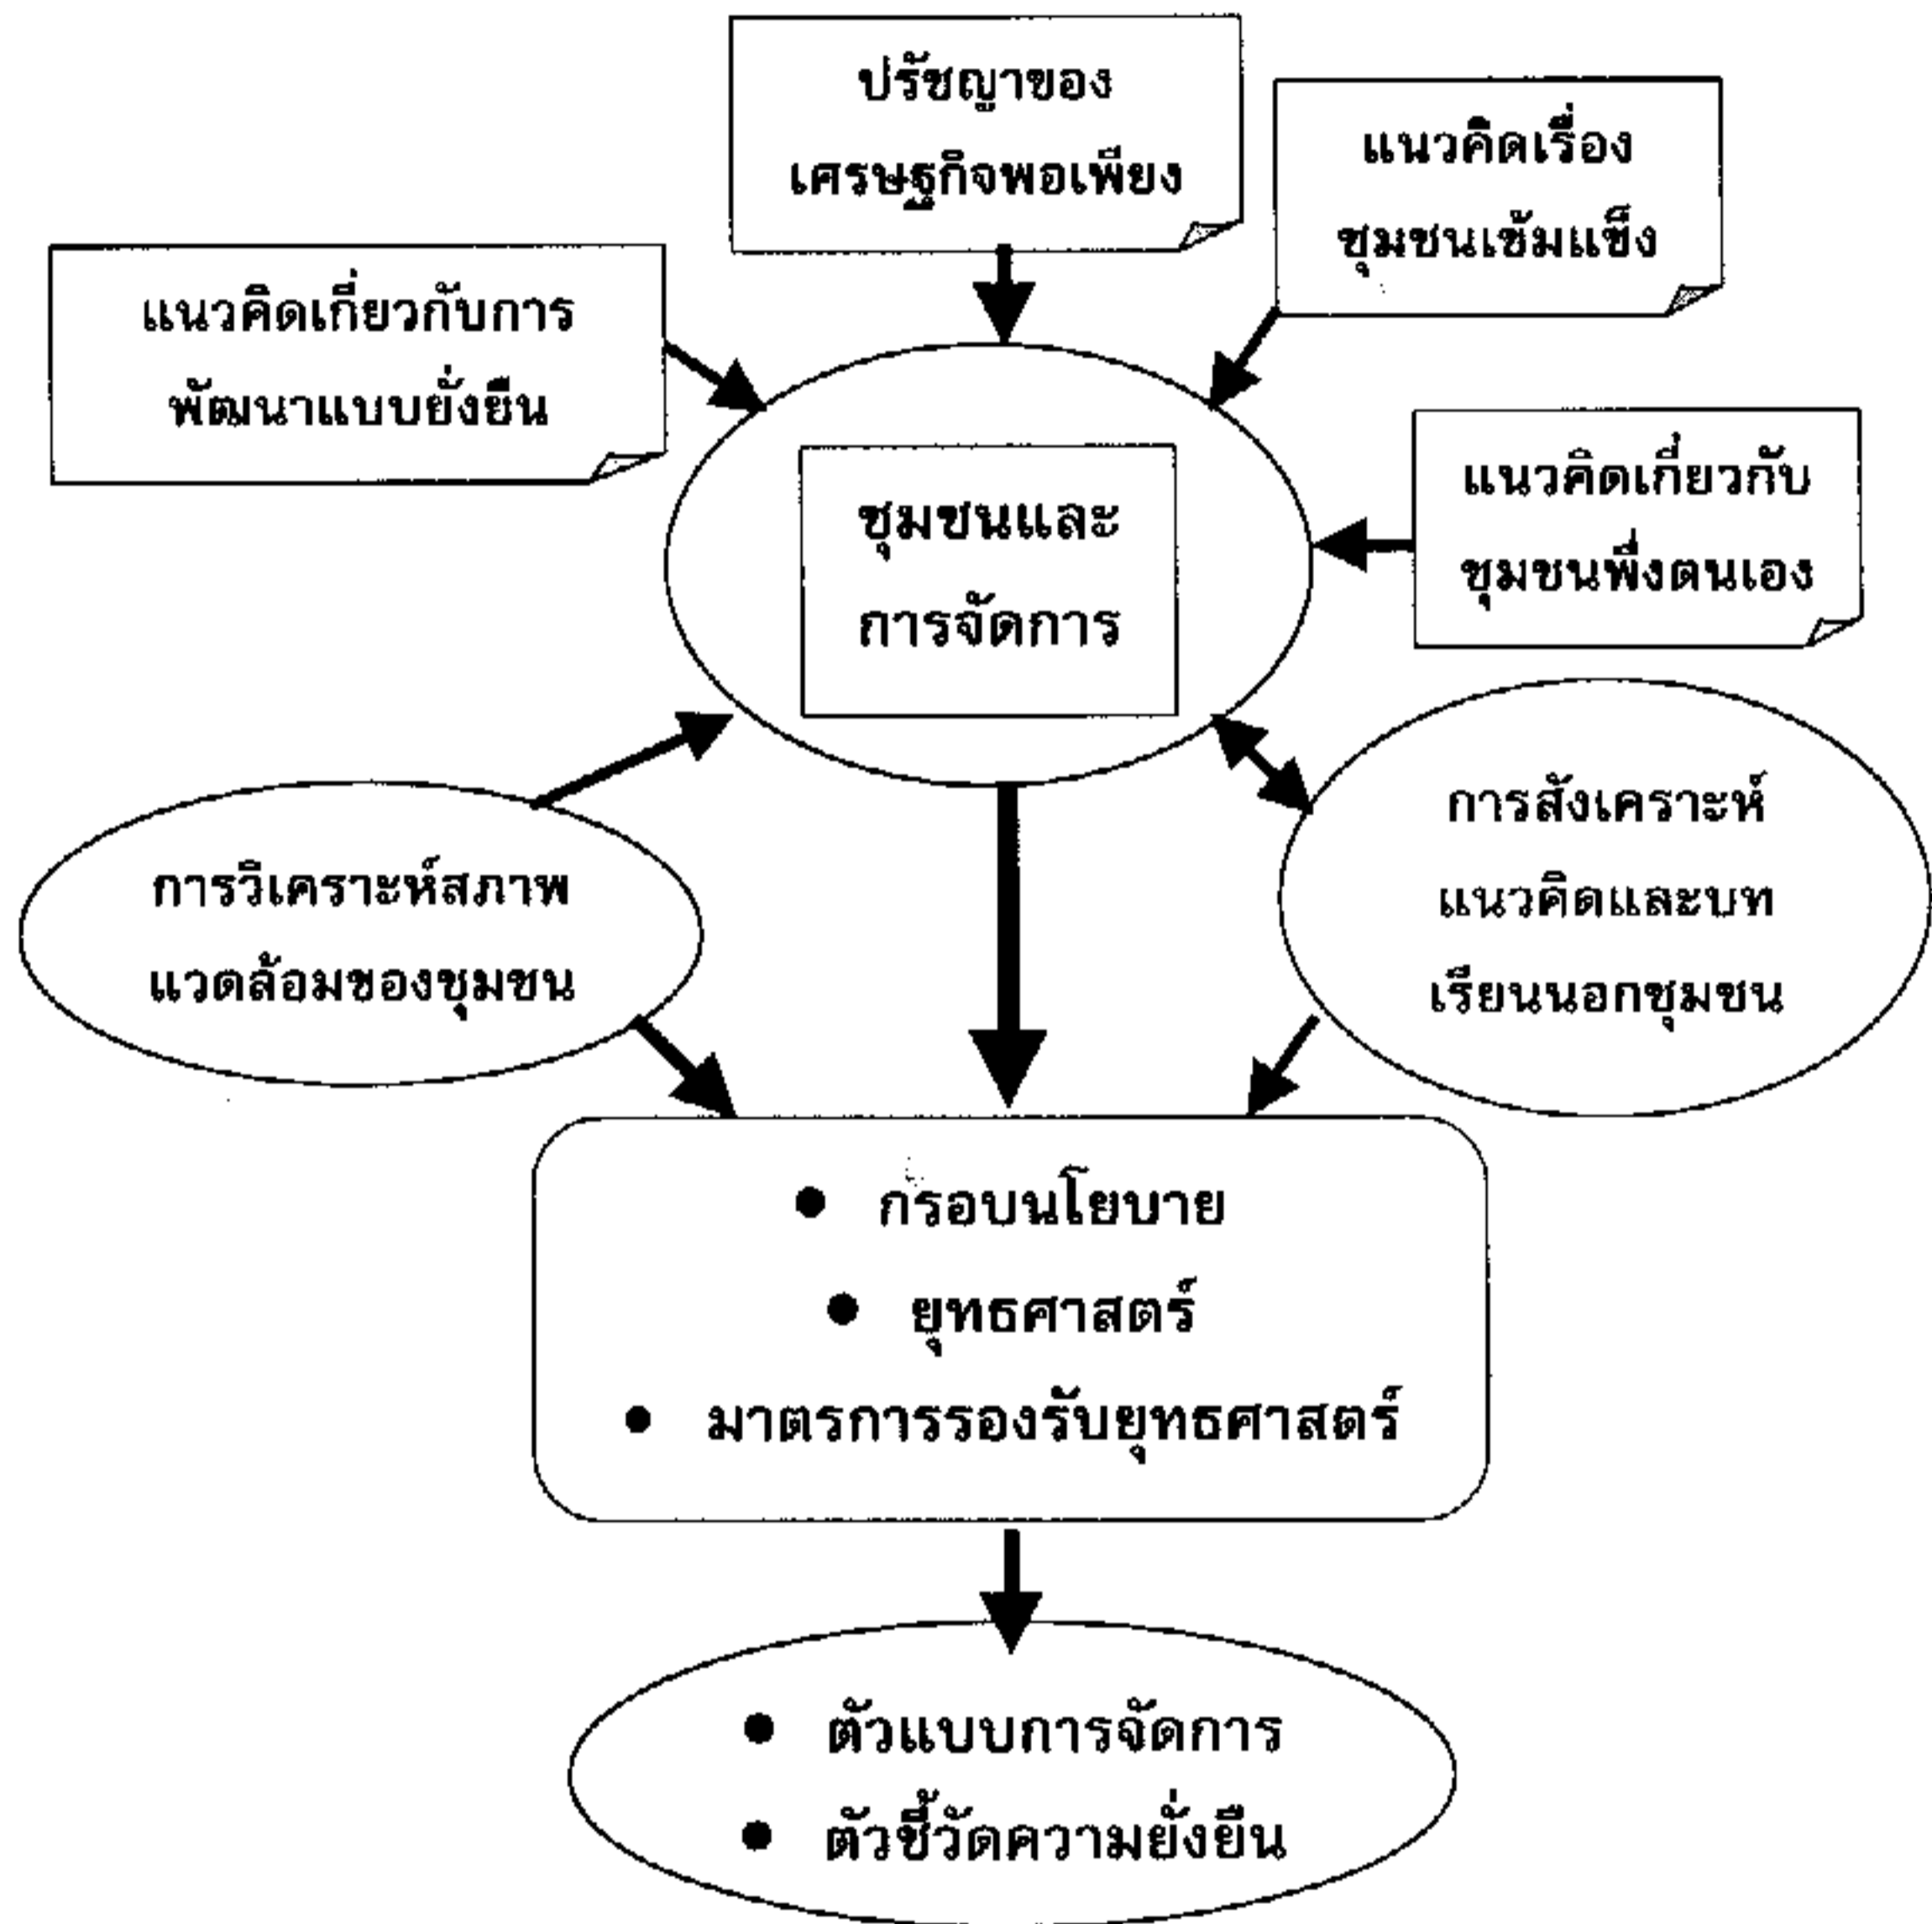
ปรัชญาของ
เศรษฐกิจพอเพียง

แนวคิดเรื่อง
ชุมชนเข้มแข็ง

แนวคิดเกี่ยวกับการ
พัฒนาแบบยั่งยืน

ชุมชนและ
การจัดการ

แนวคิดเกี่ยวกับ
ชุมชนพึ่งตนเอง

การวิเคราะห์สภาพ
แวดล้อมของชุมชน

การสังเคราะห์
แนวคิดและบท
เรียนนอกชุมชน

• กรอบนโยบาย
• ยุทธศาสตร์
• มาตรการรองรับยุทธศาสตร์

• ตัวแบบการจัดการ
• ตัวชี้วัดความยั่งยืน